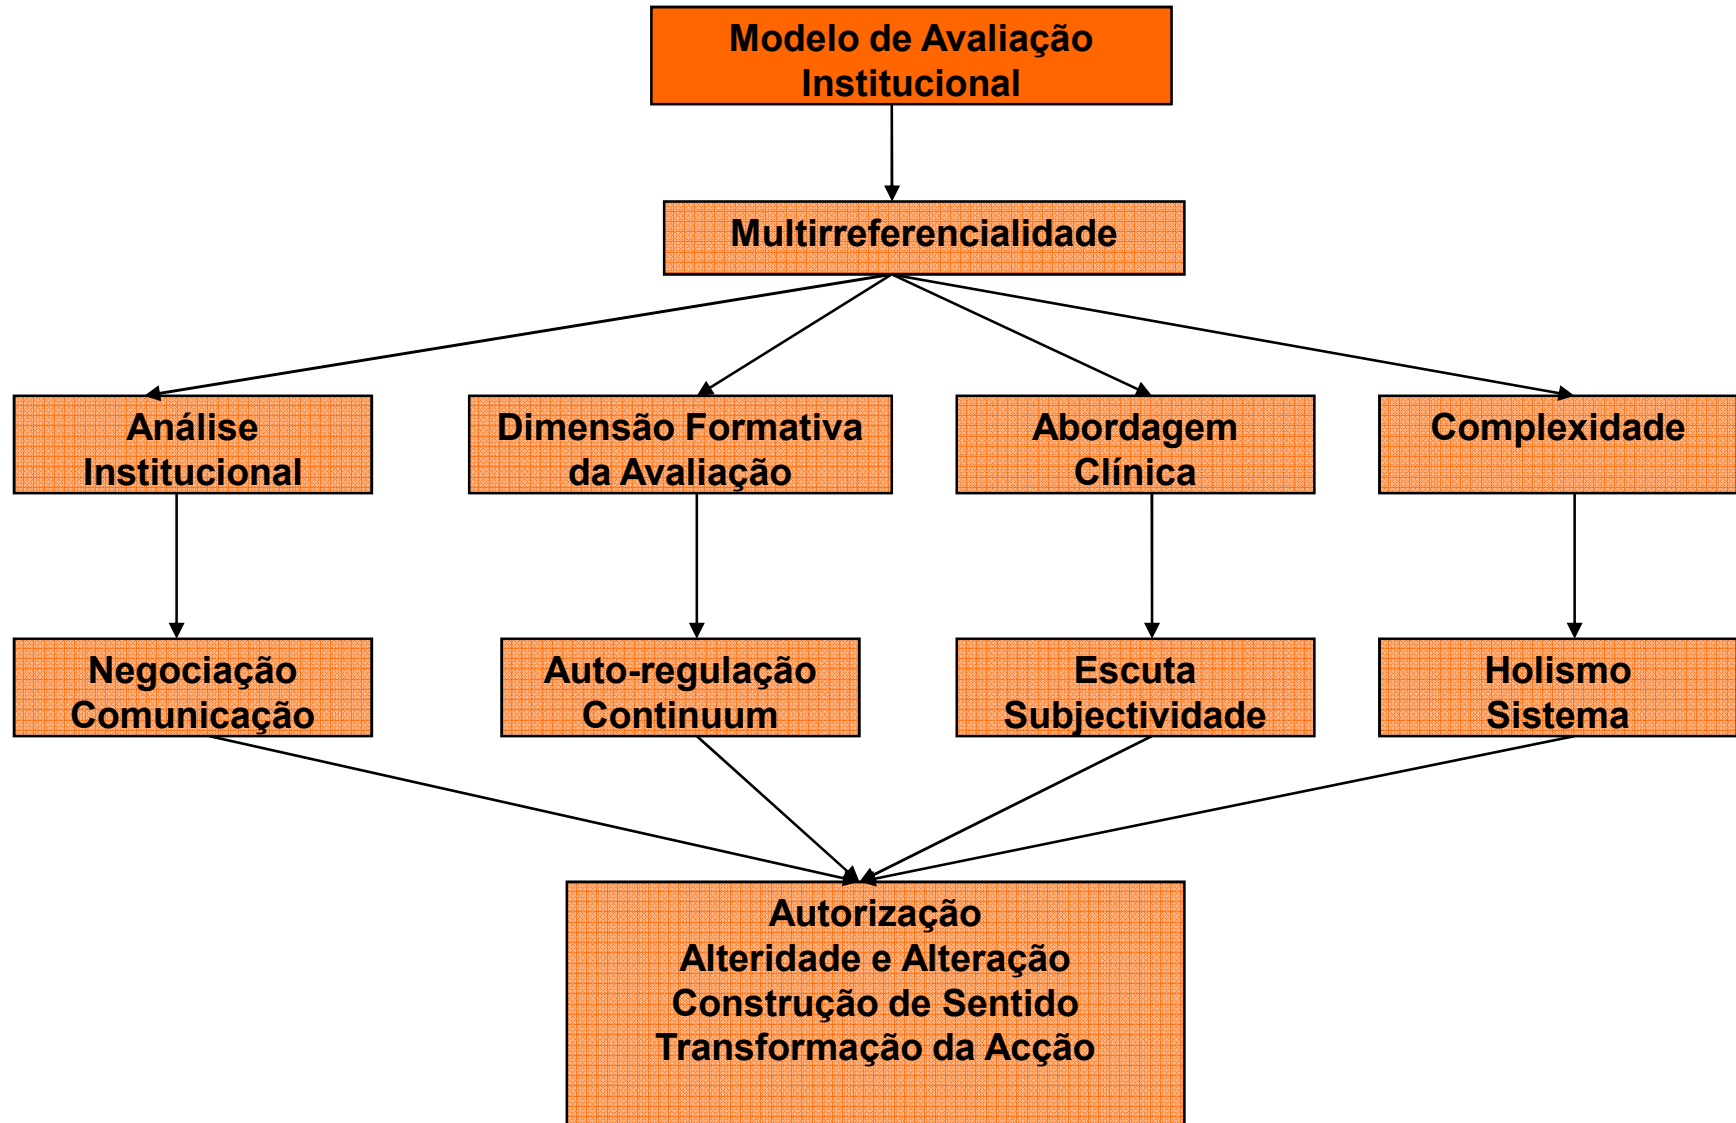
Modelo de Avaliação Institucional

Multirreferencialidade

Análise Institucional

Dimensão Formativa da Avaliação

Abordagem Clínica

Complexidade

Negociação Comunicação

Auto-regulação Continuum

Escuta Subjectividade

Holismo Sistema

Autorização
Alteridade e Alteração
Construção de Sentido
Transformação da Acção